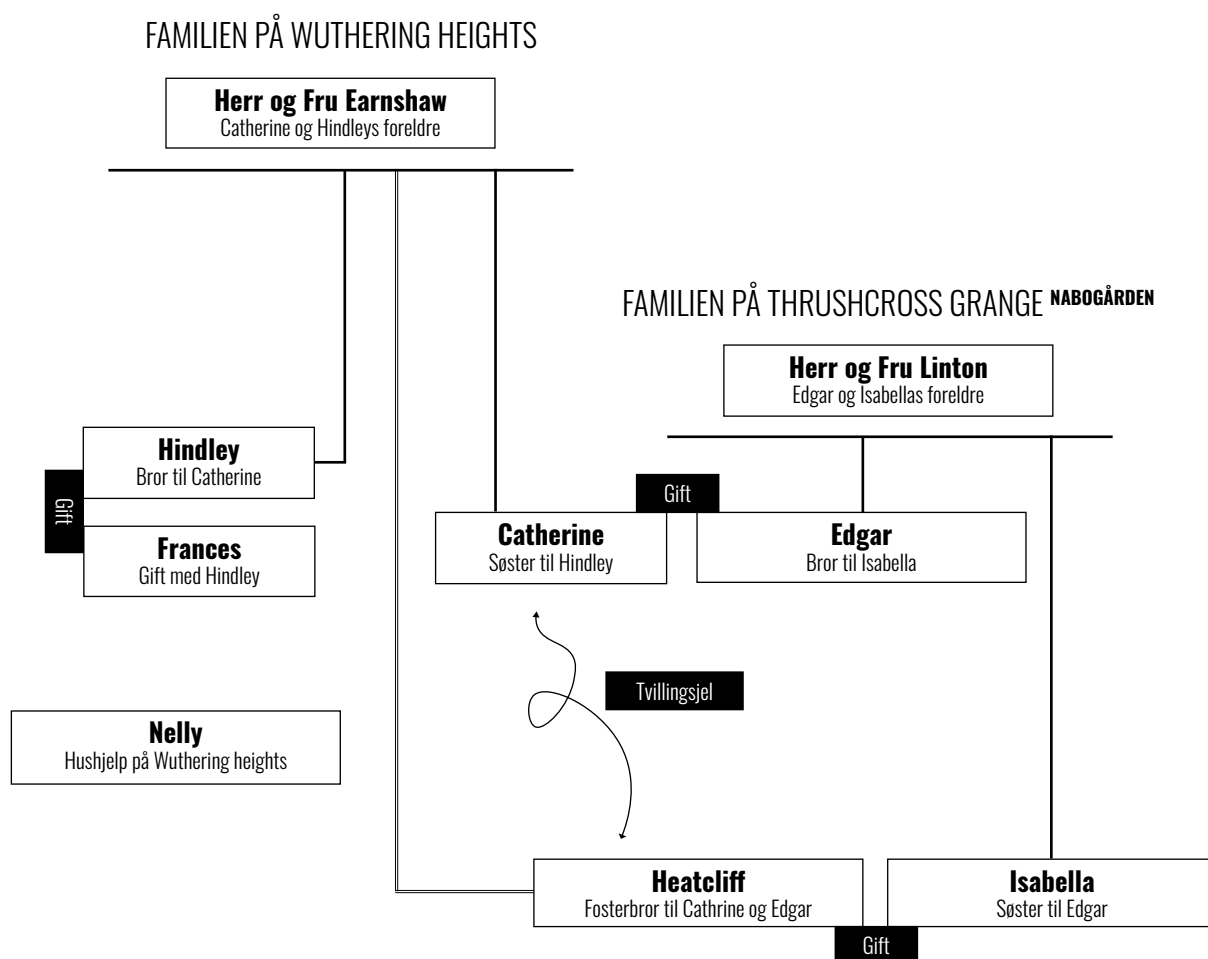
FAMILIEN PÅ WUTHERING HEIGHTS

**Herr og Fru Earnshaw**
Catherine og Hindleys foreldre

FAMILIEN PÅ THRUSHCROSS GRANGE NABOGÅRDEN

**Herr og Fru Linton**
Edgar og Isabellas foreldre

**Hindley**
Bror til Catherine

Gift

**Frances**
Gift med Hindley

Gift

**Catherine**
Søster til Hindley

**Edgar**
Bror til Isabella

Tvillingsjel

**Nelly**
Hushjelp på Wuthering heights

**Heatcliff**
Fosterbror til Cathrine og Edgar

**Isabella**
Søster til Edgar

Gift